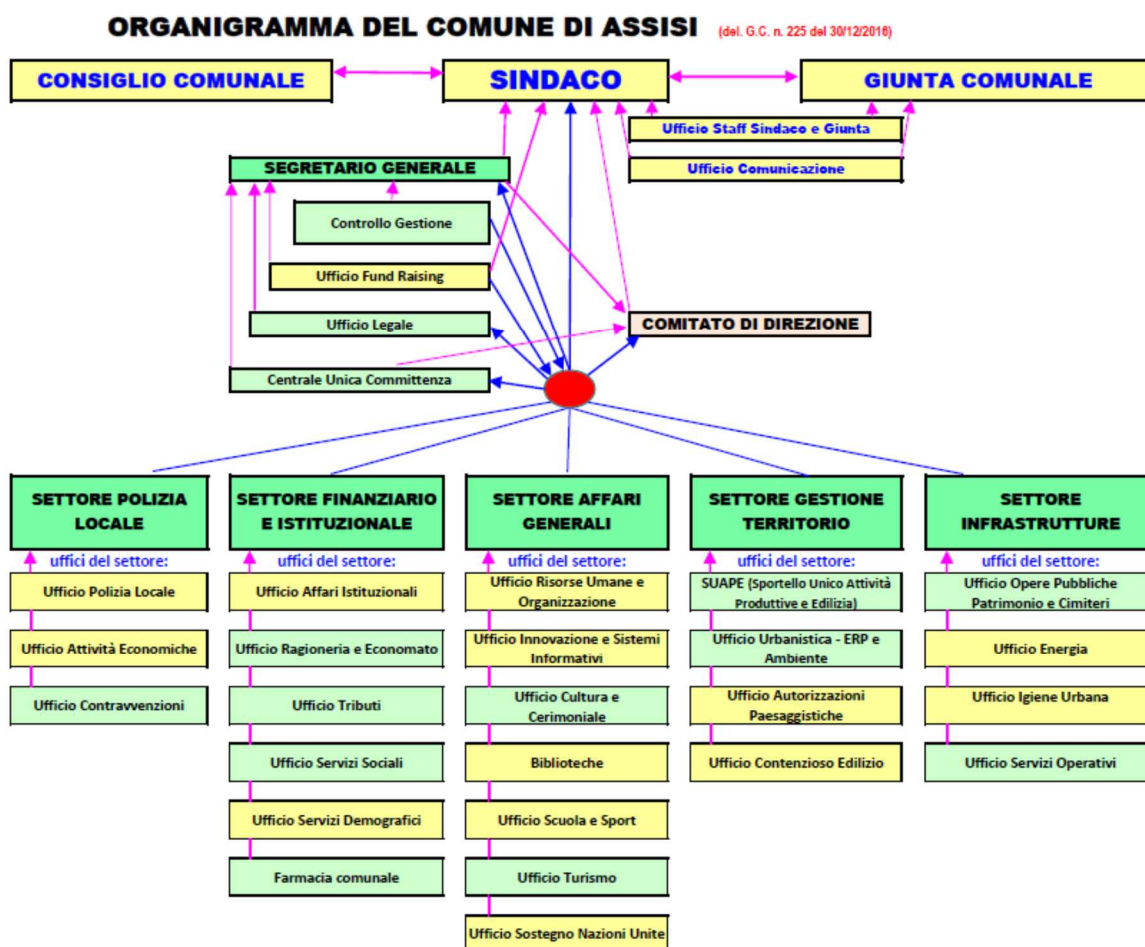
ORGANIGRAMMA DEL COMUNE DI ASSISI (del. G.C. n. 225 del 30/12/2016)

CONSIGLIO COMUNALE

SINDACO

GIUNTA COMUNALE

Ufficio Staff Sindaco e Giunta

Ufficio Comunicazione

SEGRETARIO GENERALE

Controllo Gestione

Ufficio Fund Raising

Ufficio Legale

COMITATO DI DIREZIONE

Centrale Unica Committenza

SETTORE POLIZIA LOCALE

uffici del settore:

Ufficio Polizia Locale

Ufficio Attività Economiche

Ufficio Contravvenzioni

SETTORE FINANZIARIO E ISTITUZIONALE

uffici del settore:

Ufficio Affari Istituzionali

Ufficio Ragioneria e Economato

Ufficio Tributi

Ufficio Servizi Sociali

Ufficio Servizi Demografici

Farmacia comunale

SETTORE AFFARI GENERALI

uffici del settore:

Ufficio Risorse Umane e Organizzazione

Ufficio Innovazione e Sistemi Informativi

Ufficio Cultura e Cerimoniale

Biblioteche

Ufficio Scuola e Sport

Ufficio Turismo

Ufficio Sostegno Nazioni Unite

SETTORE GESTIONE TERRITORIO

uffici del settore:

SUAPE (Sportello Unico Attività Produttive e Edilizia)

Ufficio Urbanistica - ERP e Ambiente

Ufficio Autorizzazioni Paesaggistiche

Ufficio Contenzioso Edilizio

SETTORE INFRASTRUTTURE

uffici del settore:

Ufficio Opere Pubbliche Patrimonio e Cimiteri

Ufficio Energia

Ufficio Igiene Urbana

Ufficio Servizi Operativi